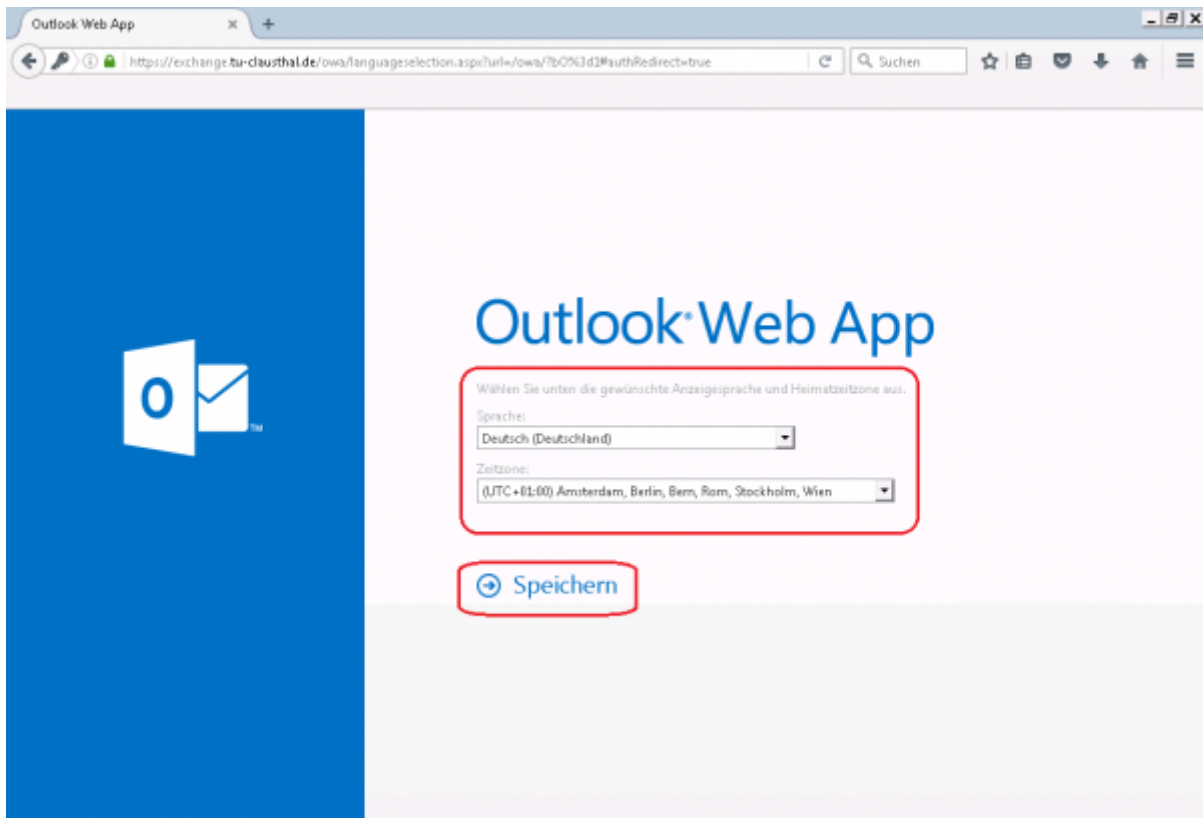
Outlook Web App

https://exchange.tu-clausthal.de/owa/languageselection.aspx?url=/owa/?bO%3d1#authRedirect=true

Suchen

O

Outlook Web App

Wählen Sie unten die gewünschte Anzeigesprache und Heimatzeitzone aus.

Sprache:

Deutsch (Deutschland)

Zeitzone:

(UTC+01:00) Amsterdam, Berlin, Bern, Rom, Stockholm, Wien

Speichern